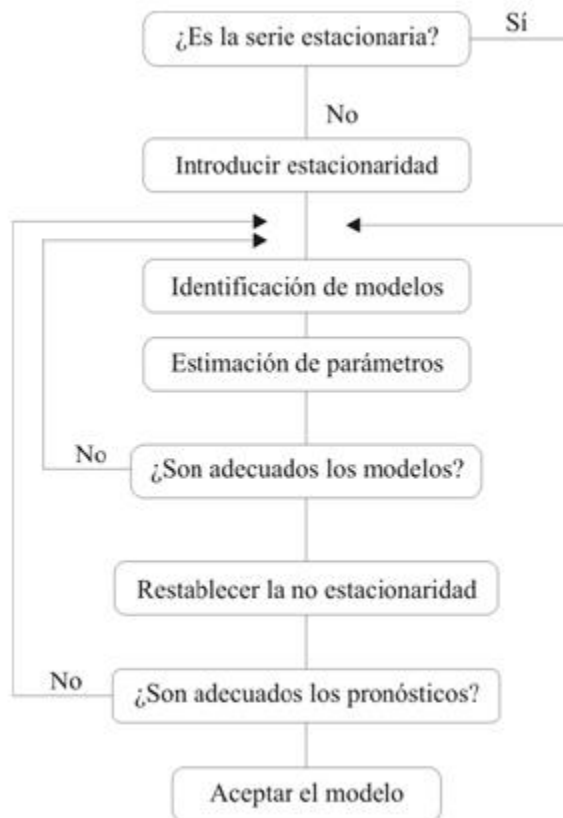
¿Es la serie estacionaria?

Sí

No

Introducir estacionaridad

Identificación de modelos

Estimación de parámetros

No

¿Son adecuados los modelos?

Restablecer la no estacionaridad

No

¿Son adecuados los pronósticos?

Aceptar el modelo